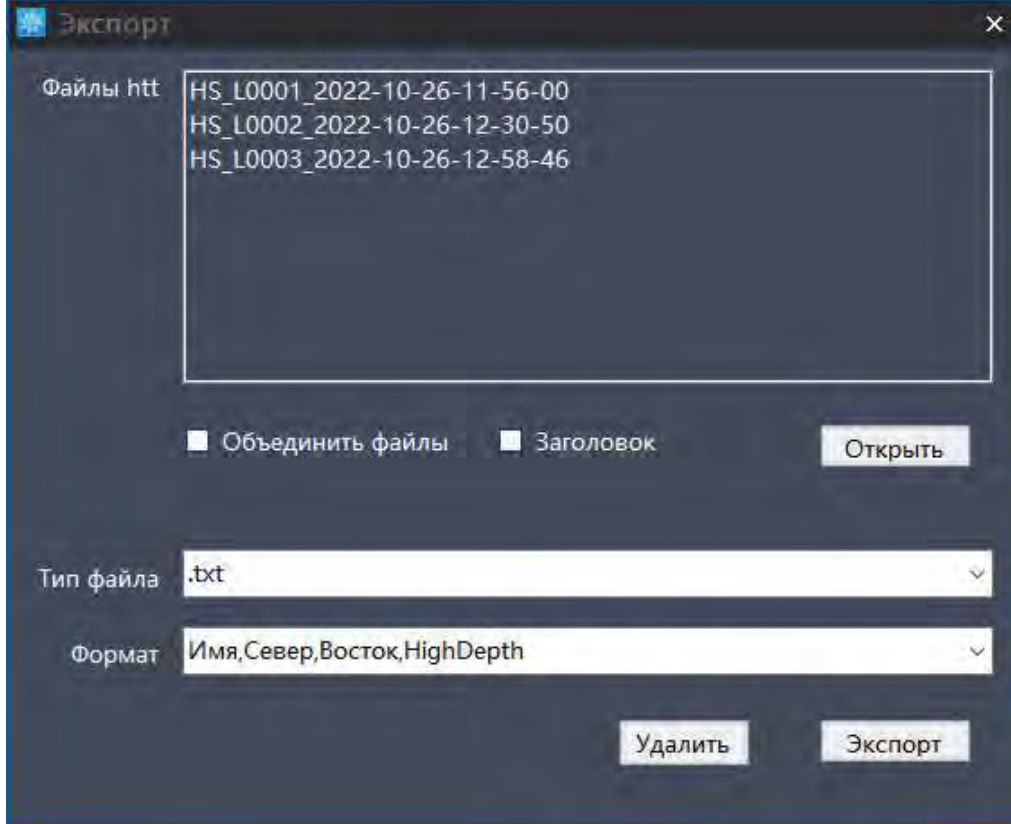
Экспорт ×

Файлы htt

HS_L0001_2022-10-26-11-56-00
HS_L0002_2022-10-26-12-30-50
HS_L0003_2022-10-26-12-58-46

Объединить файлы Заголовок Открыть

Тип файла .txt

Формат Имя,Север,Восток,HighDepth

Удалить Экспорт